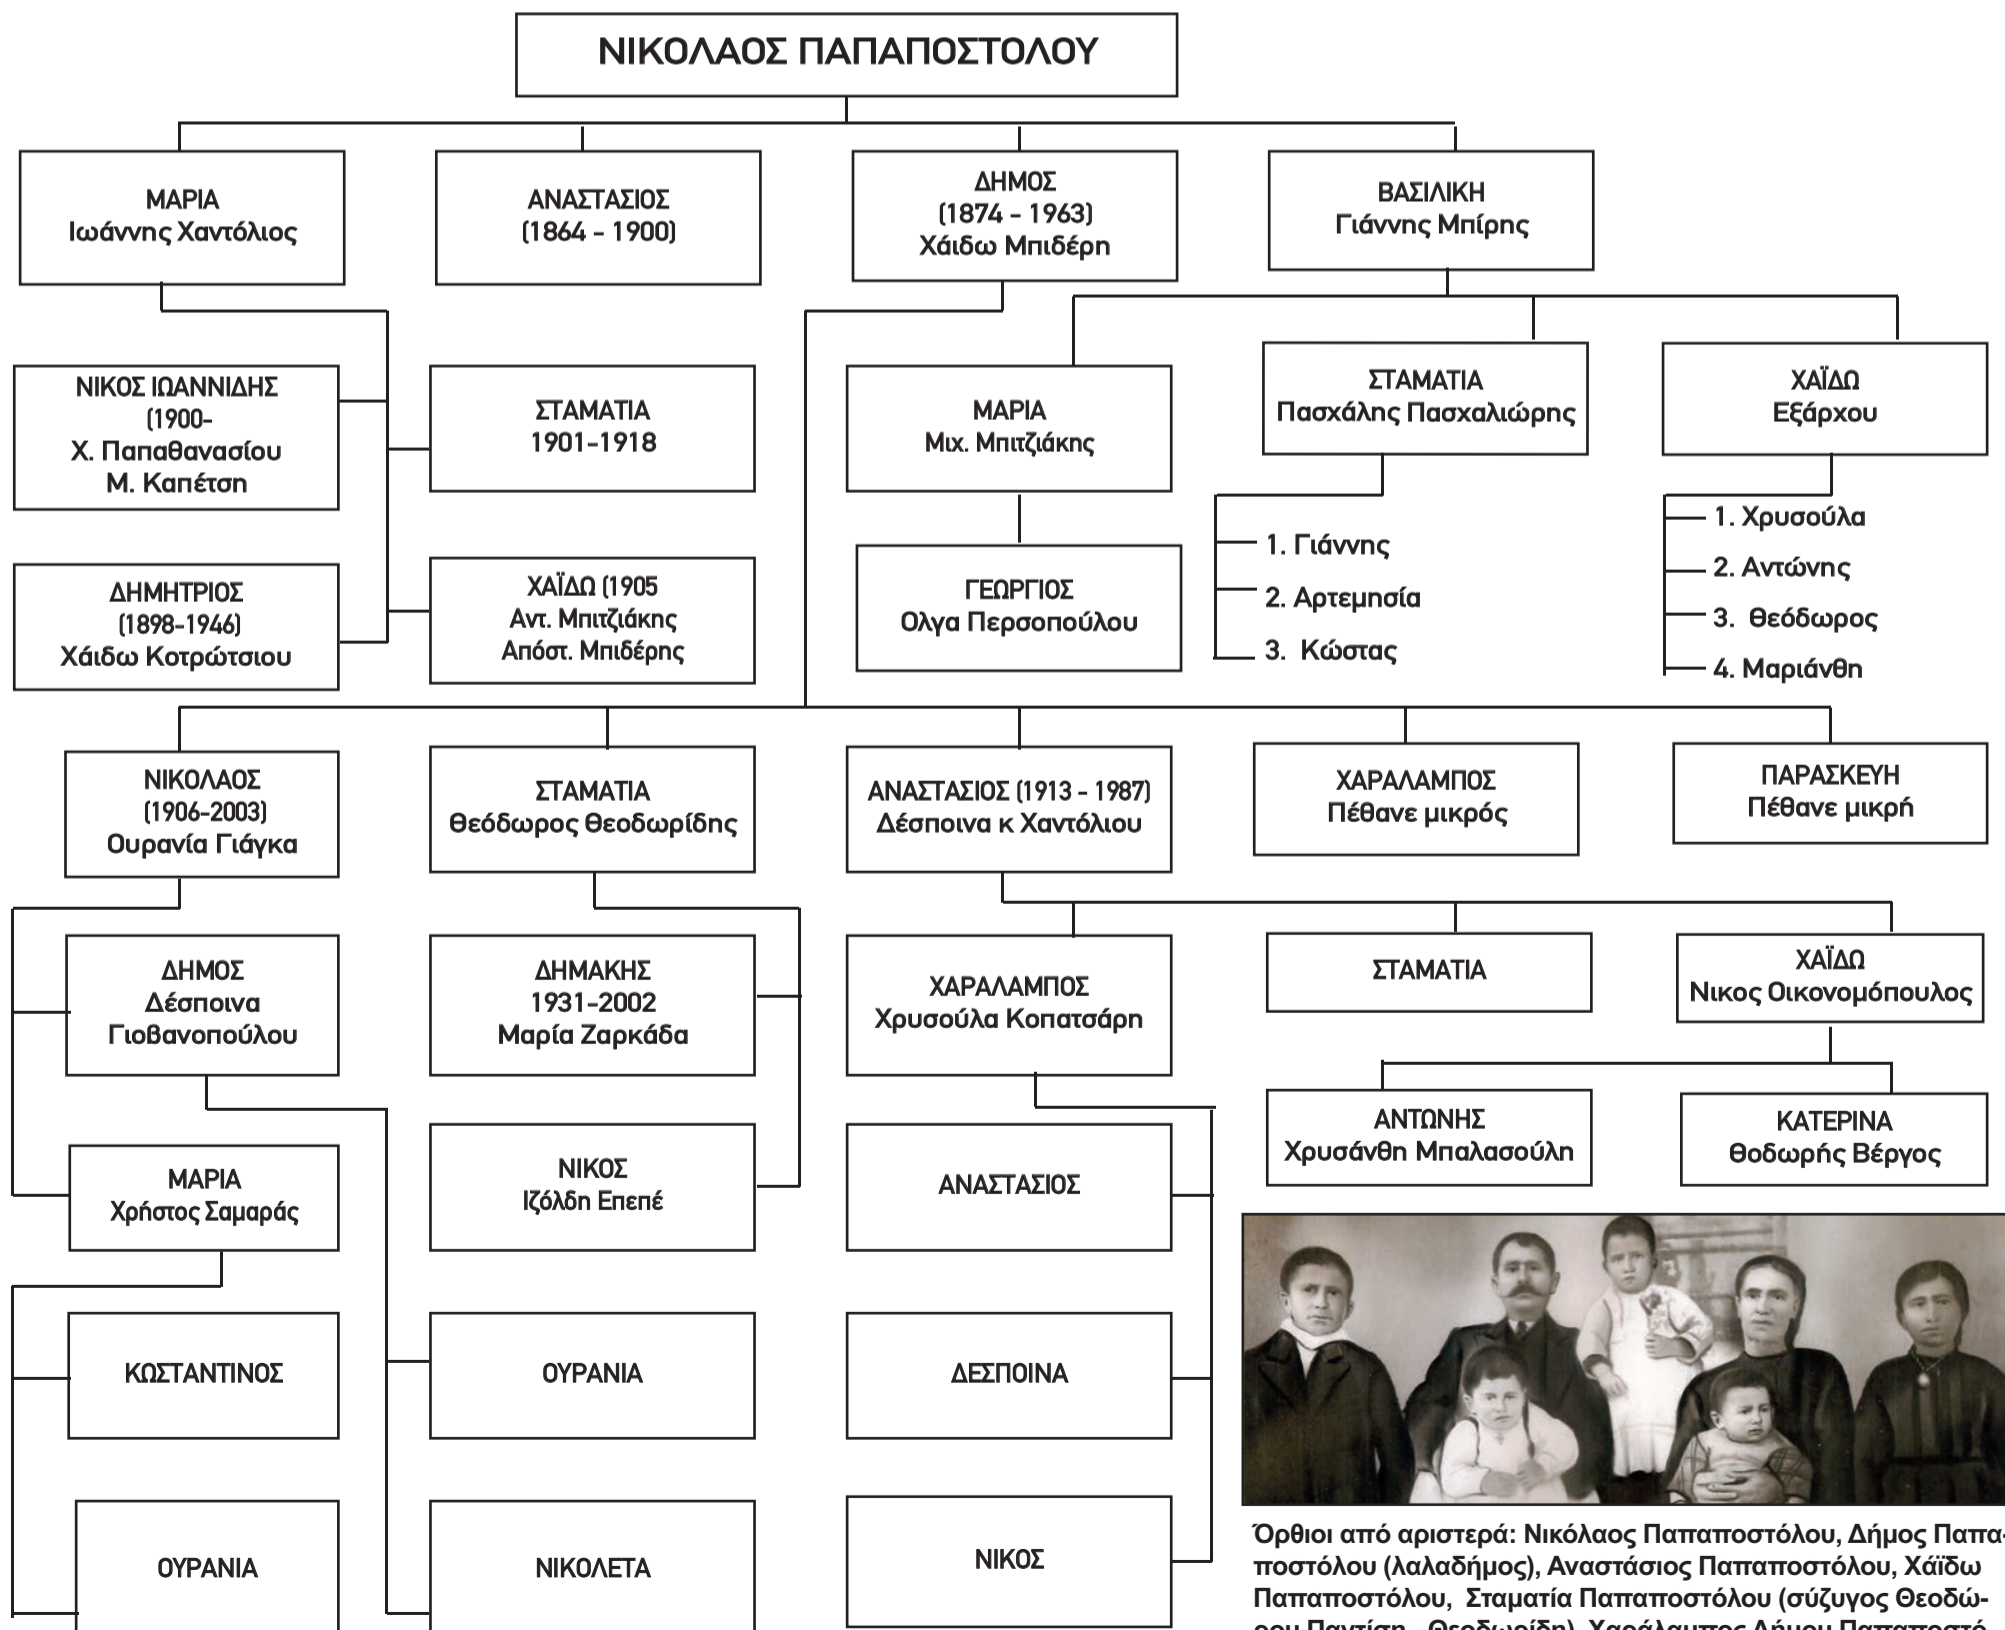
ΝΙΚΟΛΑΟΣ ΠΑΠΑΠΟΣΤΟΛΟΥ

ΜΑΡΙΑ
Ιωάννης Χαντόλιος

ΑΝΑΣΤΑΣΙΟΣ
(1864 - 1900)

ΔΗΜΟΣ
(1874 - 1963)
Χάιδω Μπιδέρη

ΒΑΣΙΛΙΚΗ
Γιάννης Μπίρης

ΝΙΚΟΣ ΙΩΑΝΝΙΔΗΣ
(1900-
Χ. Παπαθανασίου
Μ. Καπέτση

ΣΤΑΜΑΤΙΑ
1901-1918

ΔΗΜΗΤΡΙΟΣ
(1898-1946)
Χάιδω Κοτρώτσιου

ΧΑΪΔΩ (1905
Αντ. Μπιτζιάκης
Απόστ. Μπιδέρης

ΜΑΡΙΑ
Μιχ. Μπιτζιάκης

ΓΕΩΡΓΙΟΣ
Ολγα Περσοπούλου

ΣΤΑΜΑΤΙΑ
Πασχάλης Πασχαλιώρης

1. Γιάννης
2. Αρτεμησία
3. Κώστας

ΧΑΪΔΩ
Εξάρχου

1. Χρυσούλα
2. Αντώνης
3. Θεόδωρος
4. Μαριάνθη

ΝΙΚΟΛΑΟΣ
(1906-2003)
Ουρανία Γιάγκα

ΣΤΑΜΑΤΙΑ
Θεόδωρος Θεοδωρίδης

ΑΝΑΣΤΑΣΙΟΣ (1913 - 1987)
Δέσποινα κ Χαντόλιου

ΧΑΡΑΛΑΜΠΟΣ
Πέθανε μικρός

ΠΑΡΑΣΚΕΥΗ
Πέθανε μικρή

ΔΗΜΟΣ
Δέσποινα
Γιοβανοπούλου

ΔΗΜΑΚΗΣ
1931-2002
Μαρία Ζαρκάδα

ΧΑΡΑΛΑΜΠΟΣ
Χρυσούλα Κοπατσάρη

ΣΤΑΜΑΤΙΑ

ΧΑΪΔΩ
Νικος Οικονομόπουλος

ΑΝΤΩΝΗΣ
Χρυσάνθη Μπαλασούλη

ΚΑΤΕΡΙΝΑ
Θοδωρής Βέργος

ΜΑΡΙΑ
Χρήστος Σαμαράς

ΝΙΚΟΣ
Ιζόλδη Επεπέ

ΑΝΑΣΤΑΣΙΟΣ

ΚΩΣΤΑΝΤΙΝΟΣ

ΟΥΡΑΝΙΑ

ΔΕΣΠΟΙΝΑ

ΟΥΡΑΝΙΑ

ΝΙΚΟΛΕΤΑ

ΝΙΚΟΣ

Όρθιοι από αριστερά: Νικόλαος Παπαποστόλου, Δήμος Παπαποστόλου (λαλαδήμος), Αναστάσιος Παπαποστόλου, Χάϊδω Παπαποστόλου, Σταματία Παπαποστόλου (σύζυγος Θεοδώ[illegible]